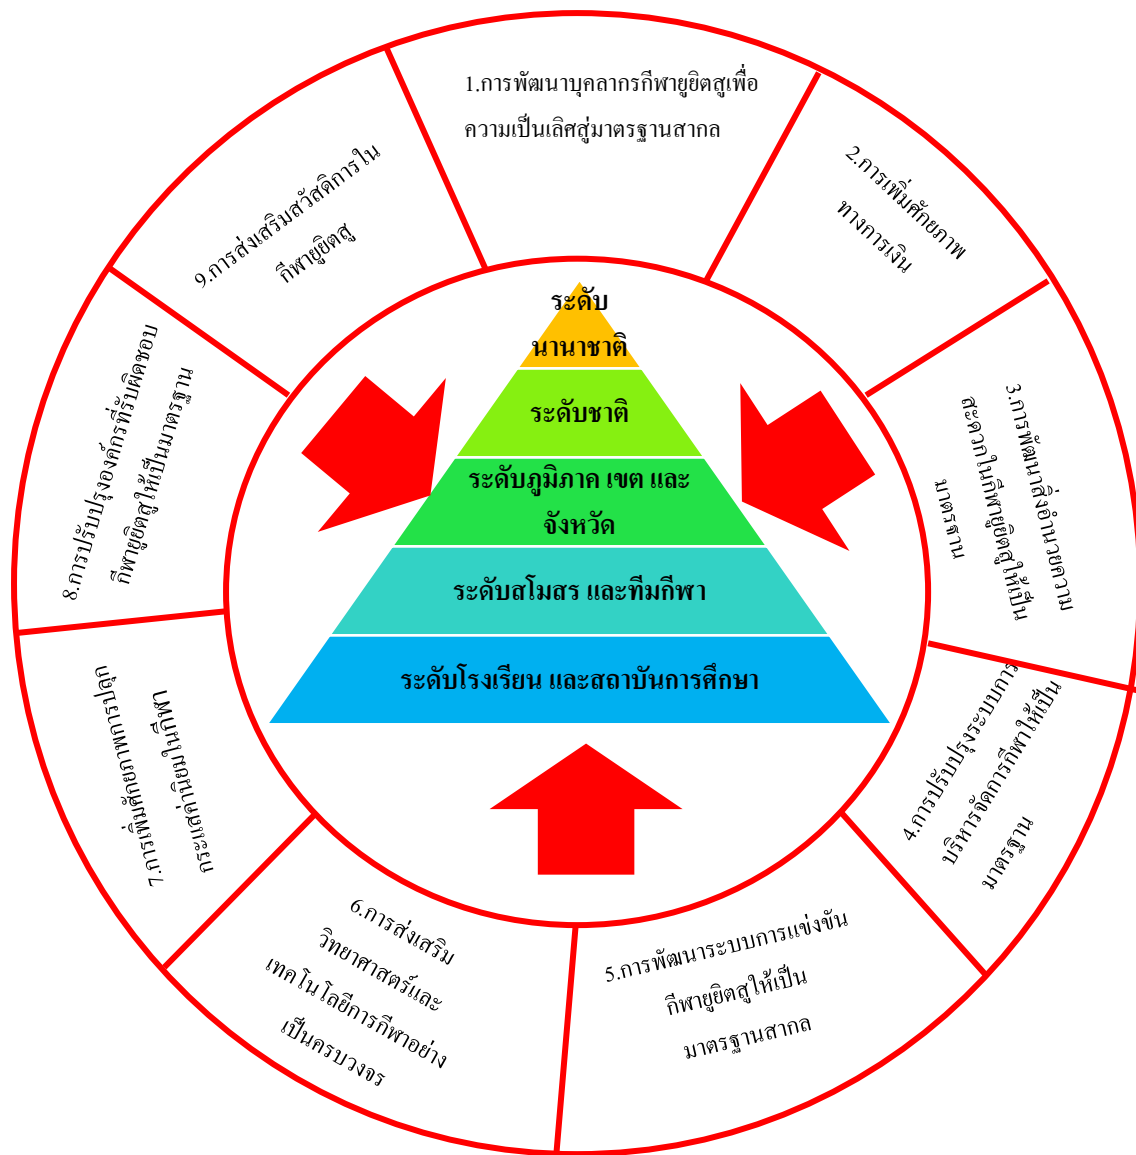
1.การพัฒนาบุคลากรกีฬายูยิตสูเพื่อความเป็นเลิศสู่มาตรฐานสากล

2.การเพิ่มศักยภาพทางการเงิน

3.การพัฒนาสิ่งอำนวยความสะดวกในกีฬายูยิตสูให้เป็นมาตรฐาน

4.การปรับปรุงระบบการบริหารจัดการกีฬาให้เป็นมาตรฐาน

5.การพัฒนาระบบการแข่งขันกีฬายูยิตสูให้เป็นมาตรฐานสากล

6.การส่งเสริมวิทยาศาสตร์และเทคโนโลยีการกีฬาอย่างเป็นครบวงจร

7.การเพิ่มศักยภาพการปลูกฝังและเผยแพร่ในระดับ

8.การปรับปรุงองค์กรที่รับผิดชอบกีฬายูยิตสูให้เป็นมาตรฐาน

9.การส่งเสริมสวัสดิการในกีฬายูยิตสู

ระดับนานาชาติ

ระดับชาติ

ระดับภูมิภาค เขต และจังหวัด

ระดับสโมสร และทีมกีฬา

ระดับโรงเรียน และสถาบันการศึกษา